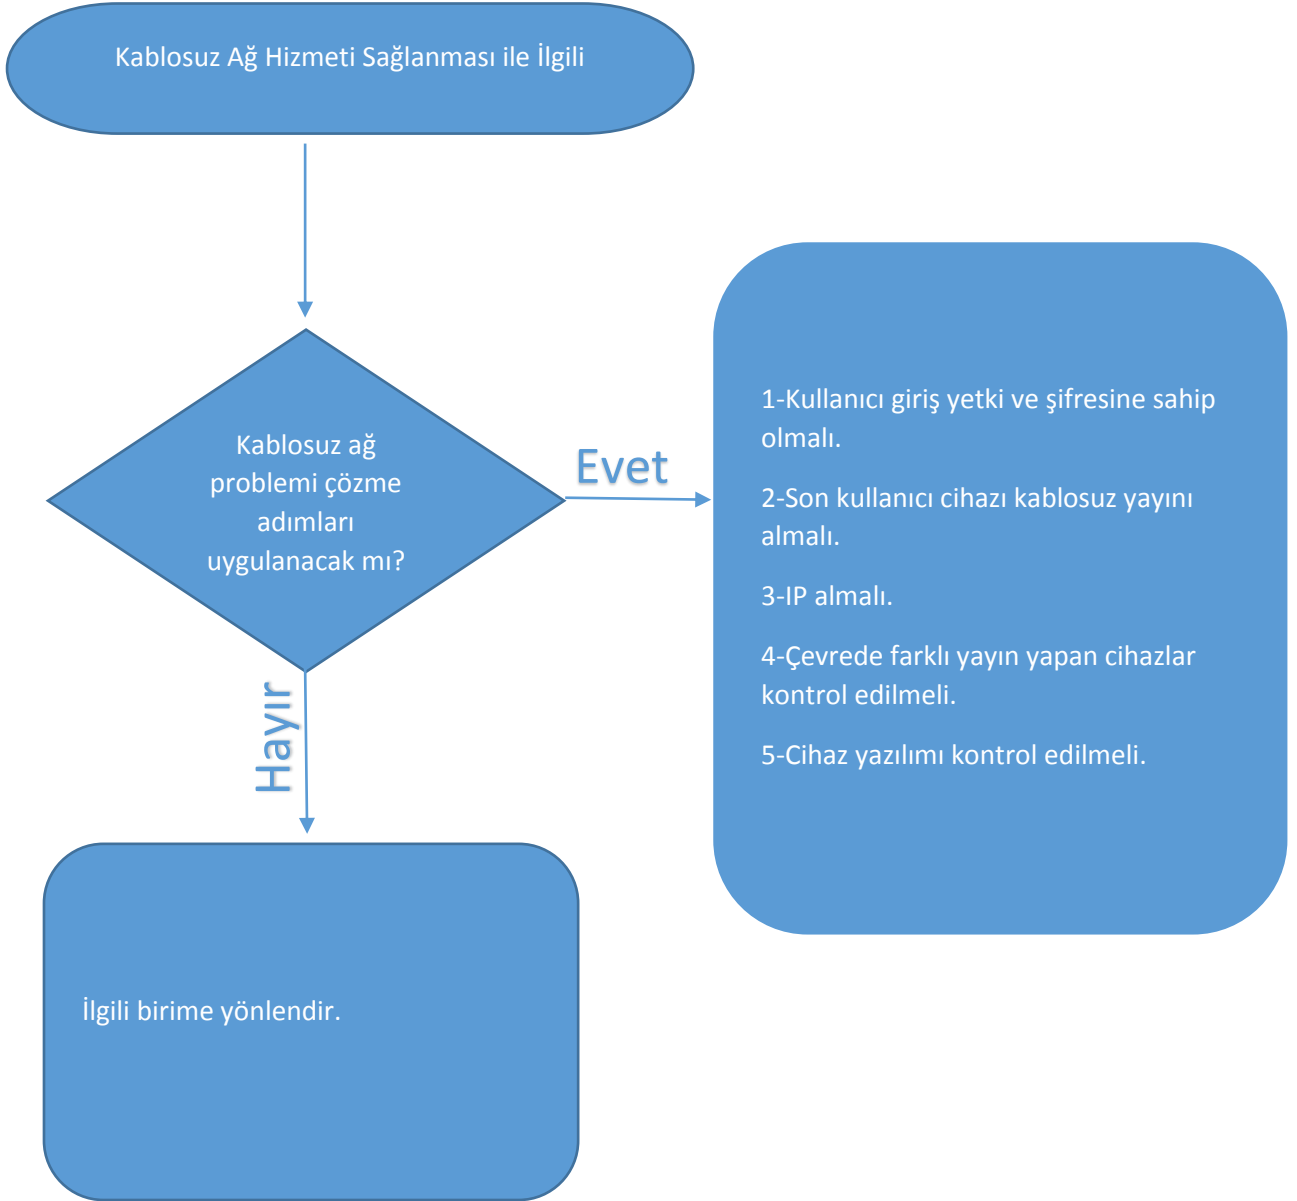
Kablosuz Ağ Hizmeti Sağlanması ile İlgili

Kablosuz ağ problemi çözme adımları uygulanacak mı?

Evet

1-Kullanıcı giriş yetki ve şifresine sahip olmalı.

2-Son kullanıcı cihazı kablosuz yayını almalı.

3-IP almalı.

4-Çevrede farklı yayın yapan cihazlar kontrol edilmeli.

5-Cihaz yazılımı kontrol edilmeli.

Hayır

İlgili birime yönlendir.